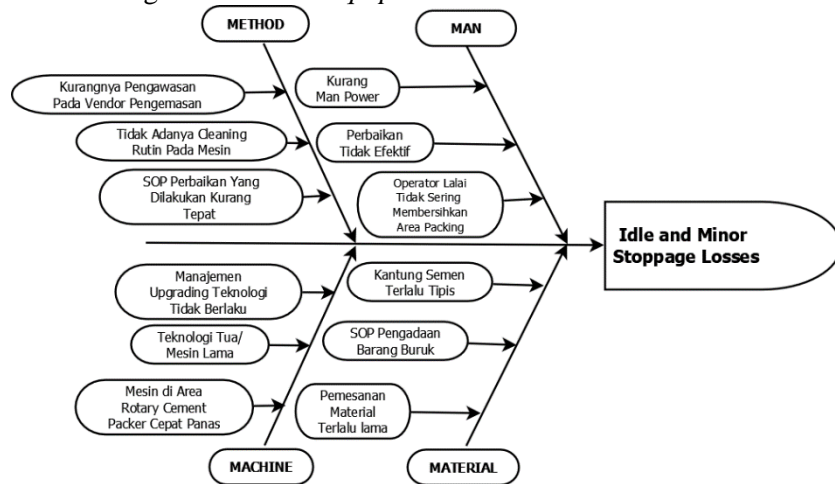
METHOD

MAN

Kurangnya Pengawasan Pada Vendor Pengemasan

Tidak Adanya Cleaning Rutin Pada Mesin

SOP Perbaikan Yang Dilakukan Kurang Tepat

Kurang Man Power

Perbaikan Tidak Efektif

Operator Lalai Tidak Sering Membersihkan Area Packing

Idle and Minor Stoppage Losses

Manajemen Upgrading Teknologi Tidak Berlaku

Teknologi Tua/ Mesin Lama

Mesin di Area Rotary Cement Packer Cepat Panas

Kantung Semen Terlalu Tipis

SOP Pengadaan Barang Buruk

Pemesanan Material Terlalu lama

MACHINE

MATERIAL